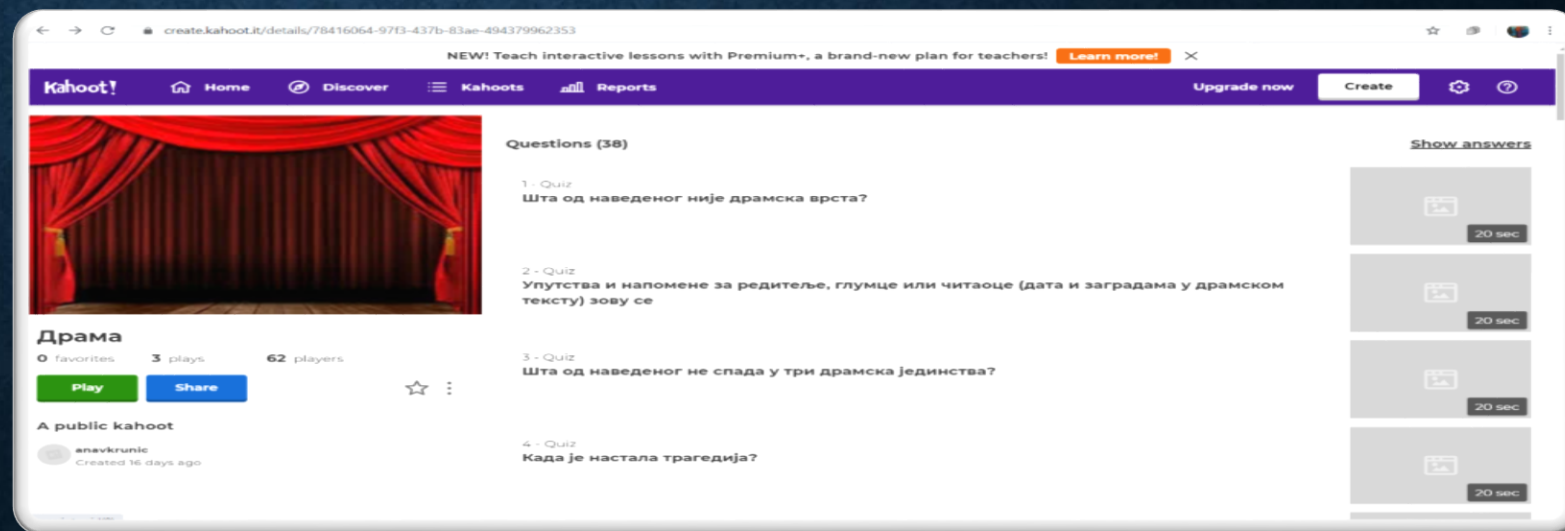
create.kahoot.it/details/78416064-97f3-437b-83ae-494379962353

NEW! Teach interactive lessons with Premium+, a brand-new plan for teachers! Learn more!

Kahoot! Home Discover Kahoots Reports Upgrade now Create

Драма

0 favorites 3 plays 62 players

Play Share

A public kahoot

anavkrunic
Created 16 days ago

Questions (38)

Show answers

1 - Quiz
Шта од наведеног није драмска врста?

20 sec

2 - Quiz
Упутства и напомене за редитеље, глумце или читаоце (дата и заградама у драмском тексту) зову се

20 sec

3 - Quiz
Шта од наведеног не спада у три драмска јединства?

20 sec

4 - Quiz
Када је настала трагедија?

20 sec